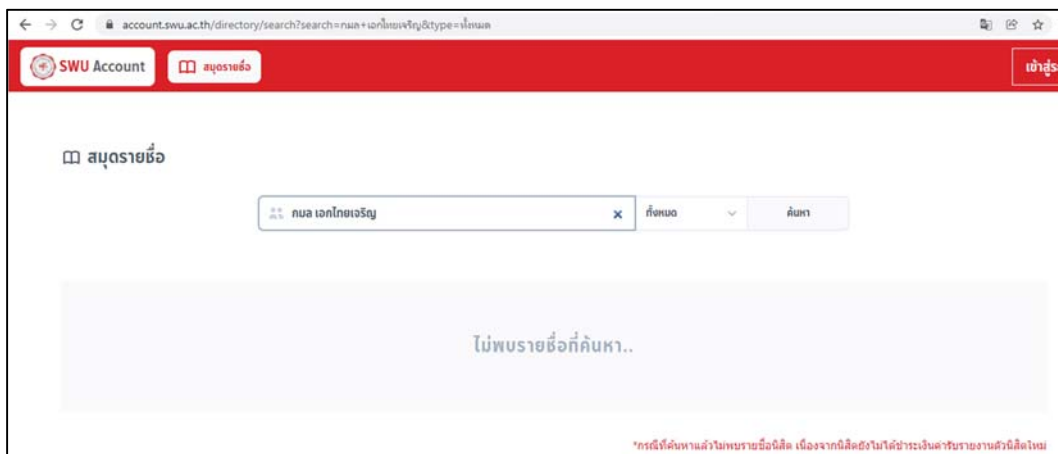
account.swu.ac.th/directory/search?search=กมล+เอกไทยเจริญ&type=ทั้งหมด

SWU Account

สมุดรายชื่อ

เข้าสู่ร

สมุดรายชื่อ

กมล เอกไทยเจริญ

ทั้งหมด

ค้นหา

ไม่พบรายชื่อที่ค้นหา..

*กรณีที่ค้นหาแล้วไม่พบรายชื่อนิสิต เนื่องจากนิสิตยังไม่ได้ชำระเงินค่ารับรายงานตัวนิสิตใหม่